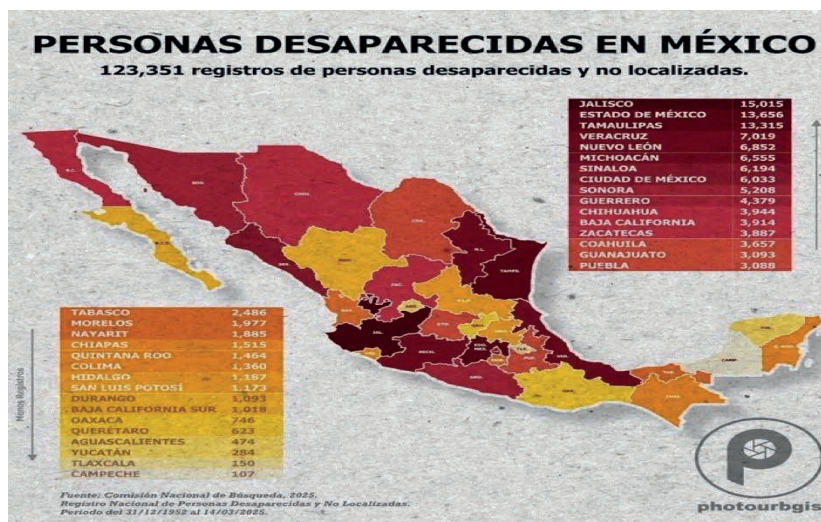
PERSONAS DESAPARECIDAS EN MÉXICO
123,351 registros de personas desaparecidas y no localizadas.

| | |
|---|---|
| JALISCO | 15,015 |
| ESTADO DE MÉXICO | 13,656 |
| TAMAULIPAS | 13,315 |
| VERACRUZ | 7,019 |
| NUEVO LEÓN | 6,852 |
| MICHOACÁN | 6,555 |
| SINALOA | 6,194 |
| CIUDAD DE MÉXICO | 6,033 |
| SONORA | 5,208 |
| GUERRERO | 4,379 |
| CHIHUAHUA | 3,944 |
| BAJA CALIFORNIA | 3,914 |
| ZACATECAS | 3,887 |
| COAHUILA | 3,657 |
| GUANAJUATO | 3,093 |
| PUEBLA | 3,088 |

| | |
|---|---|
| TABASCO | 2,486 |
| MORELOS | 1,977 |
| NAYARIT | 1,885 |
| CHIAPAS | 1,515 |
| QUINTANA ROO | 1,464 |
| COLIMA | 1,360 |
| HIDALGO | 1,197 |
| SAN LUIS POTOSÍ | 1,173 |
| DURANGO | 1,093 |
| BAJA CALIFORNIA SUR | 1,018 |
| OAXACA | 746 |
| QUERÉTARO | 623 |
| AGUASCALIENTES | 474 |
| YUCATÁN | 284 |
| TLAXCALA | 150 |
| CAMPECHE | 107 |

Menos Registros

Fuente: Comisión Nacional de Búsqueda, 2025.
Registro Nacional de Personas Desaparecidas y No Localizadas.
Periodo del 31/12/1952 al 14/03/2025.

photourbgis